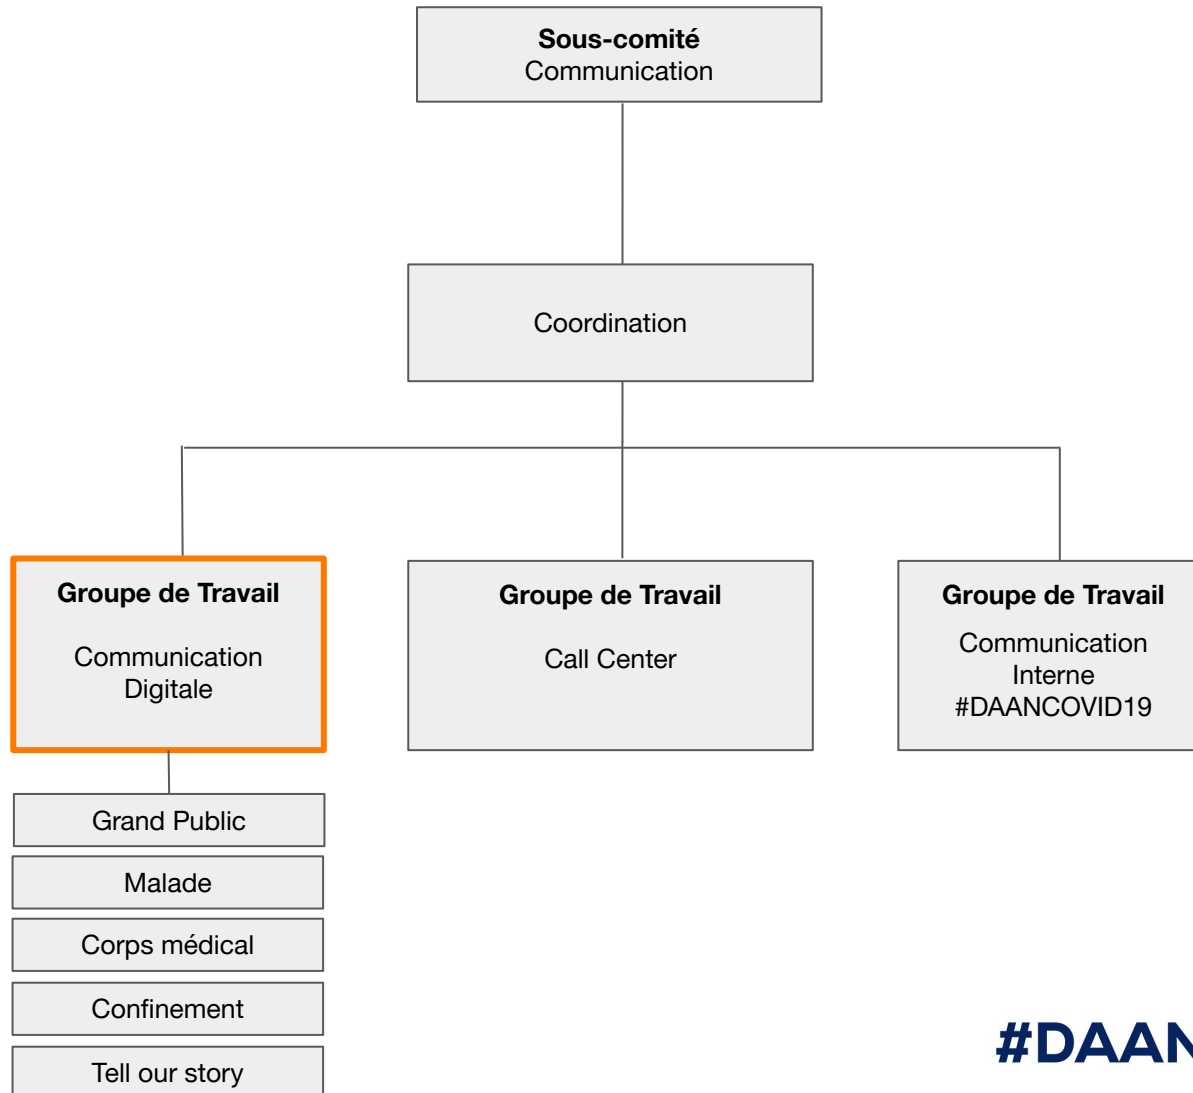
**Sous-comité**
Communication

Coordination

**Groupe de Travail**

Communication Digitale

Grand Public

Malade

Corps médical

Confinement

Tell our story

**Groupe de Travail**

Call Center

**Groupe de Travail**

Communication Interne #DAANCOVID19

#DAAN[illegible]